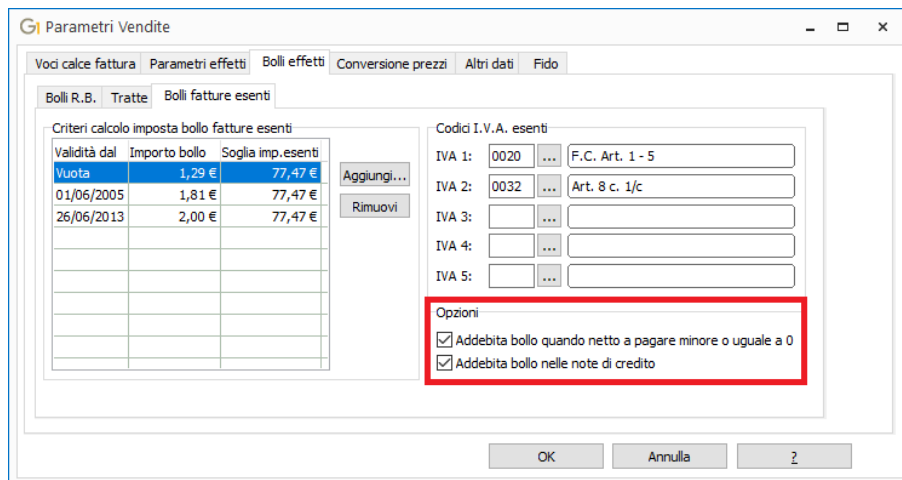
Parametri Vendite

Voci calce fattura | Parametri effetti | Bolli effetti | Conversione prezzi | Altri dati | Fido

Bolli R.B. | Tratte | Bolli fatture esenti

Criteri calcolo imposta bollo fatture esenti

| Validità dal | Importo bollo | Soglia imp.esenti |
|---|---|---|
| Vuota | 1,29 € | 77,47 € |
| 01/06/2005 | 1,81 € | 77,47 € |
| 26/06/2013 | 2,00 € | 77,47 € |

Aggiungi...
Rimuovi

Codici I.V.A. esenti
IVA 1: 0020 ... F.C. Art. 1 - 5
IVA 2: 0032 ... Art. 8 c. 1/c
IVA 3: ...
IVA 4: ...
IVA 5: ...

Opzioni
Addebita bollo quando netto a pagare minore o uguale a 0
Addebita bollo nelle note di credito

OK | Annulla | ?